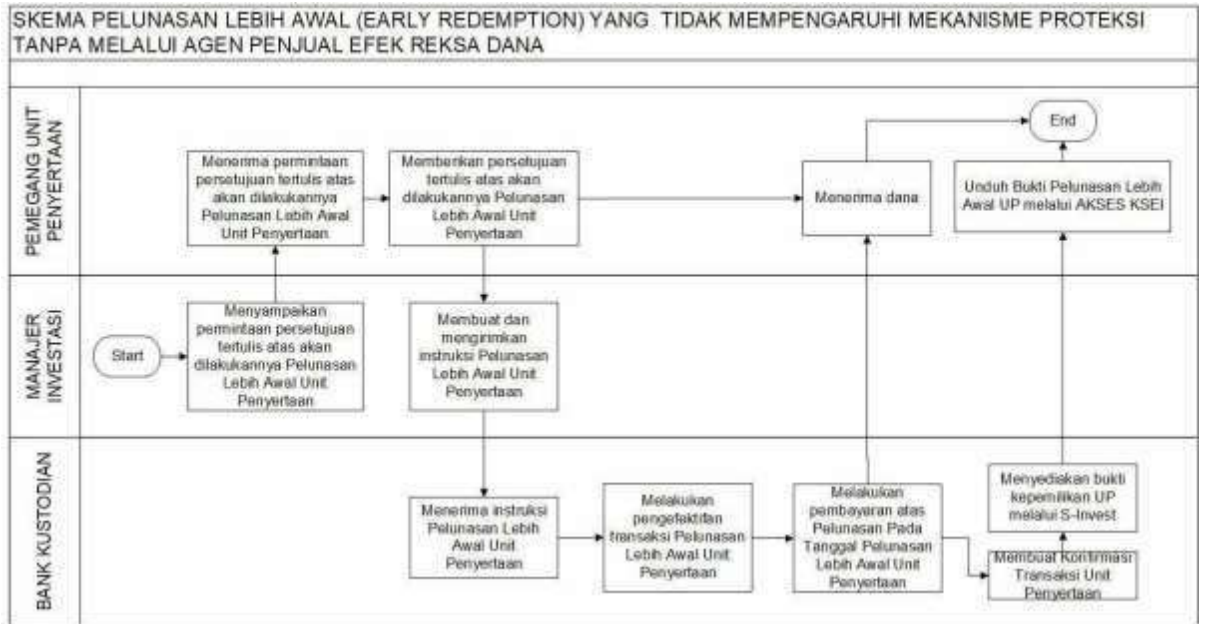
SKEMA PELUNASAN LEBIH AWAL (EARLY REDEMPTION) YANG TIDAK MEMPENGARUHI MEKANISME PROTEKSI TANPA MELALUI AGEN PENJUAL EFEK REKSA DANA

PEMEGANG UNIT PENYERTAAN

Menerima permintaan persetujuan tertulis atas akan dilakukannya Pelunasan Lebih Awal Unit Penyertaan

Memberikan persetujuan tertulis atas akan dilakukannya Pelunasan Lebih Awal Unit Penyertaan

Menerima dana

End

Unduh Bukti Pelunasan Lebih Awal UP melalui AKSES KSEI

MANAJER INVESTASI

Start

Menyampaikan permintaan persetujuan tertulis atas akan dilakukannya Pelunasan Lebih Awal Unit Penyertaan

Membuat dan mengirimkan instruksi Pelunasan Lebih Awal Unit Penyertaan

BANK KUSTODIAN

Menerima instruksi Pelunasan Lebih Awal Unit Penyertaan

Melakukan pengefektifan transaksi Pelunasan Lebih Awal Unit Penyertaan

Melakukan pembayaran atas Pelunasan Pada Tanggal Pelunasan Lebih Awal Unit Penyertaan

Menyediakan bukti kepemilikan UP melalui S-Invest

Membuat Konfirmasi Transaksi Unit Penyertaan